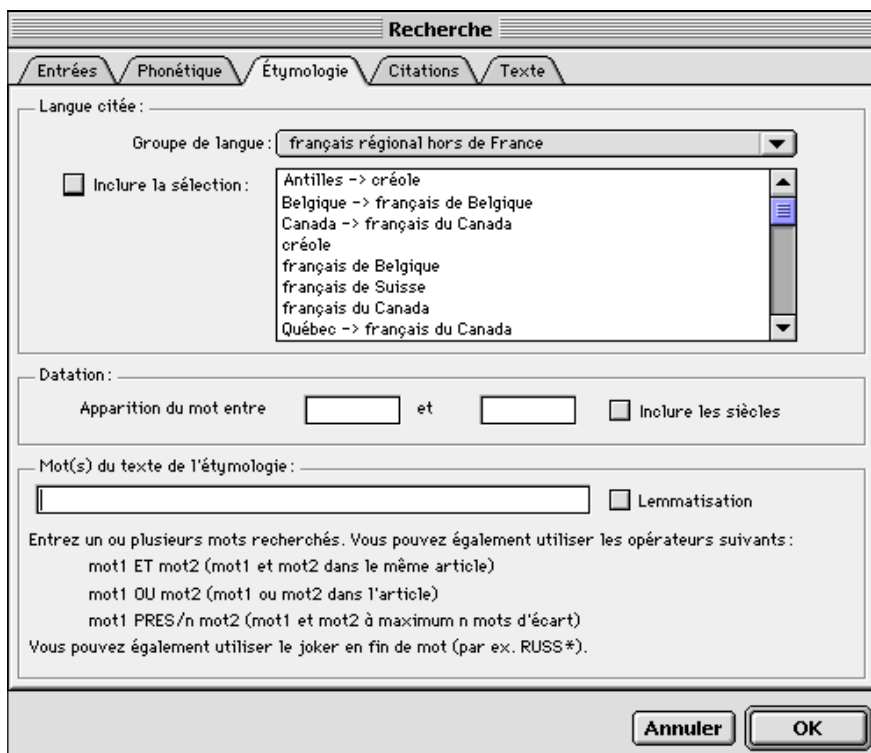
Recherche

Entrées
Phonétique
Étymologie
Citations
Texte

Langue citée :

Groupe de langue : français régional hors de France

Inclure la sélection :

Antilles -> créole
Belgique -> français de Belgique
Canada -> français du Canada
créole
français de Belgique
français de Suisse
français du Canada
Québec -> français du Canada

Datation :

Apparition du mot entre et

Inclure les siècles

Mot(s) du texte de l'étymologie :

Lemmatisation

Entrez un ou plusieurs mots recherchés. Vous pouvez également utiliser les opérateurs suivants :

mot1 ET mot2 (mot1 et mot2 dans le même article)

mot1 OU mot2 (mot1 ou mot2 dans l'article)

mot1 PRES/n mot2 (mot1 et mot2 à maximum n mots d'écart)

Vous pouvez également utiliser le joker en fin de mot (par ex. RUSS*).

Annuler
OK